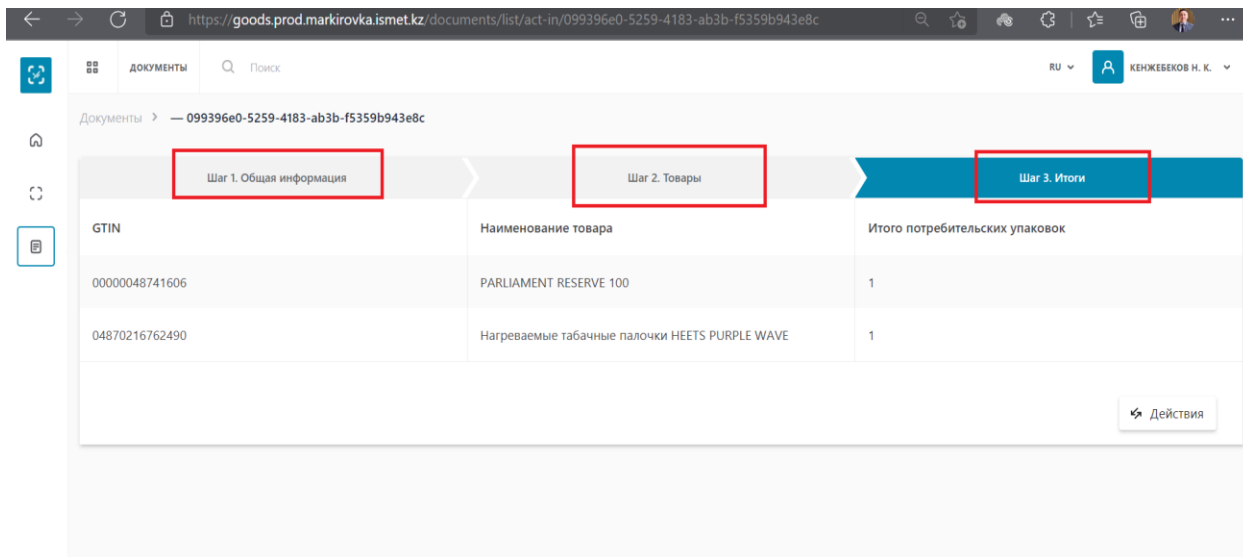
https://goods.prod.markirovka.ismet.kz/documents/list/act-in/099396e0-5259-4183-ab3b-f5359b943e8c

ДОКУМЕНТЫ Поиск

RU КЕНЖЕБЕКОВ Н. К.

Документы > — 099396e0-5259-4183-ab3b-f5359b943e8c

Шаг 1. Общая информация

Шаг 2. Товары

Шаг 3. Итоги

| GTIN | Наименование товара | Итого потребительских упаковок |
|---|---|---|
| 00000048741606 | PARLIAMENT RESERVE 100 | 1 |
| 04870216762490 | Нагреваемые табачные палочки HEETS PURPLE WAVE | 1 |

Действия